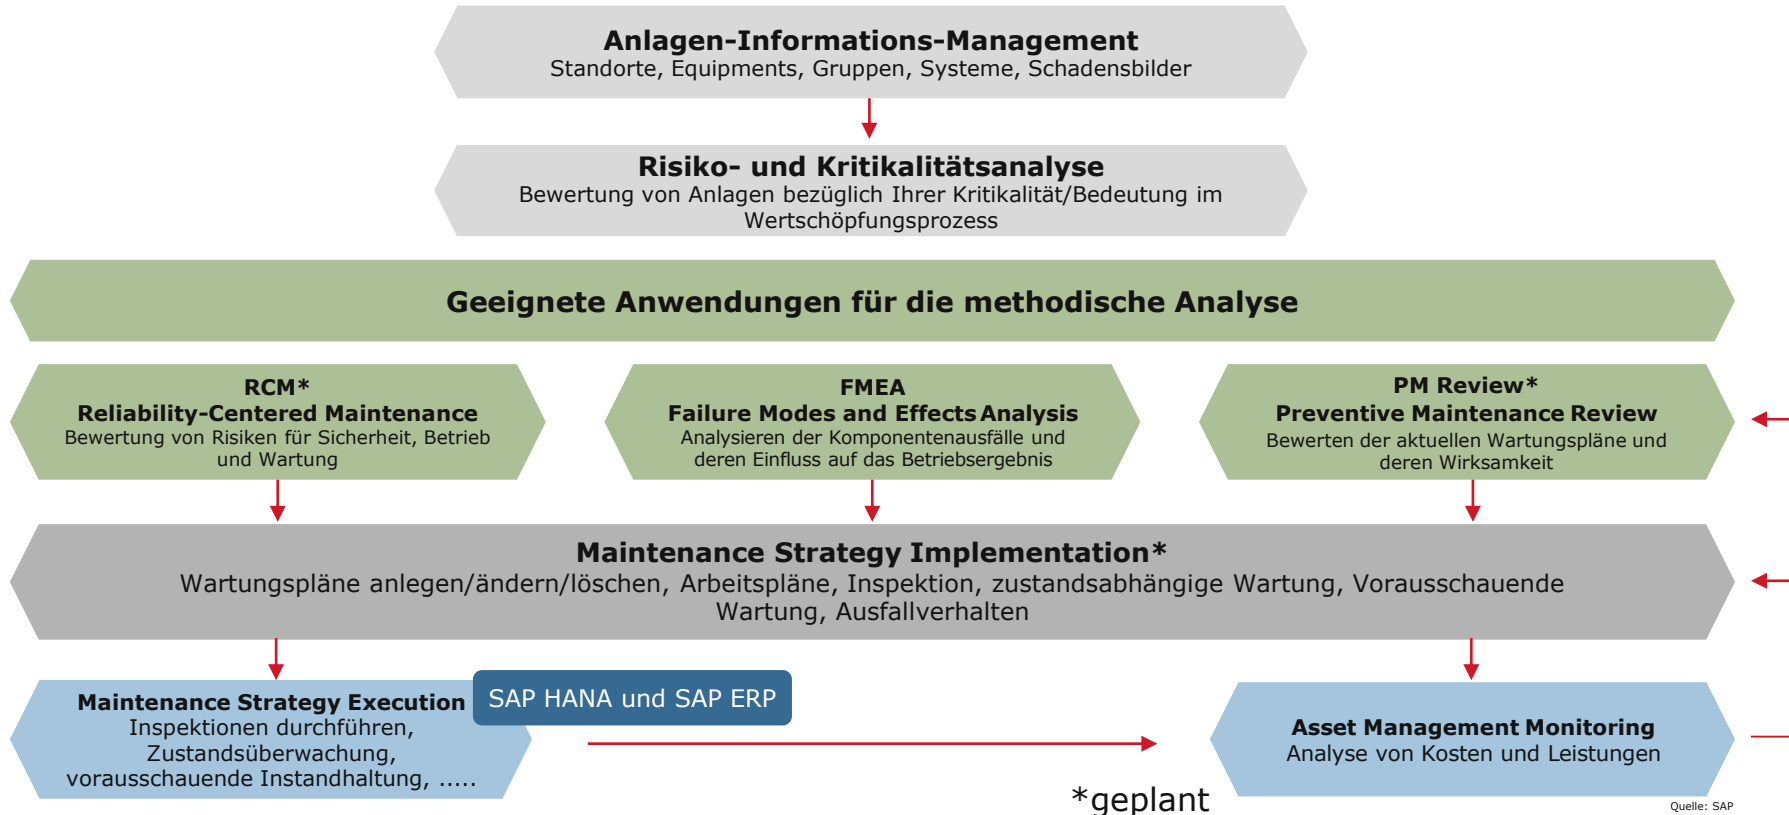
Anlagen-Informations-Management
Standorte, Equipments, Gruppen, Systeme, Schadensbilder

Risiko- und Kritikalitätsanalyse
Bewertung von Anlagen bezüglich Ihrer Kritikalität/Bedeutung im Wertschöpfungsprozess

Geeignete Anwendungen für die methodische Analyse

RCM*
Reliability-Centered Maintenance
Bewertung von Risiken für Sicherheit, Betrieb und Wartung

FMEA
Failure Modes and Effects Analysis
Analysieren der Komponentenausfälle und deren Einfluss auf das Betriebsergebnis

PM Review*
Preventive Maintenance Review
Bewerten der aktuellen Wartungspläne und deren Wirksamkeit

Maintenance Strategy Implementation*
Wartungspläne anlegen/ändern/löschen, Arbeitspläne, Inspektion, zustandsabhängige Wartung, Vorausschauende Wartung, Ausfallverhalten

Maintenance Strategy Execution
Inspektionen durchführen, Zustandsüberwachung, vorausschauende Instandhaltung, .....

SAP HANA und SAP ERP

Asset Management Monitoring
Analyse von Kosten und Leistungen

*geplant

Quelle: SAP